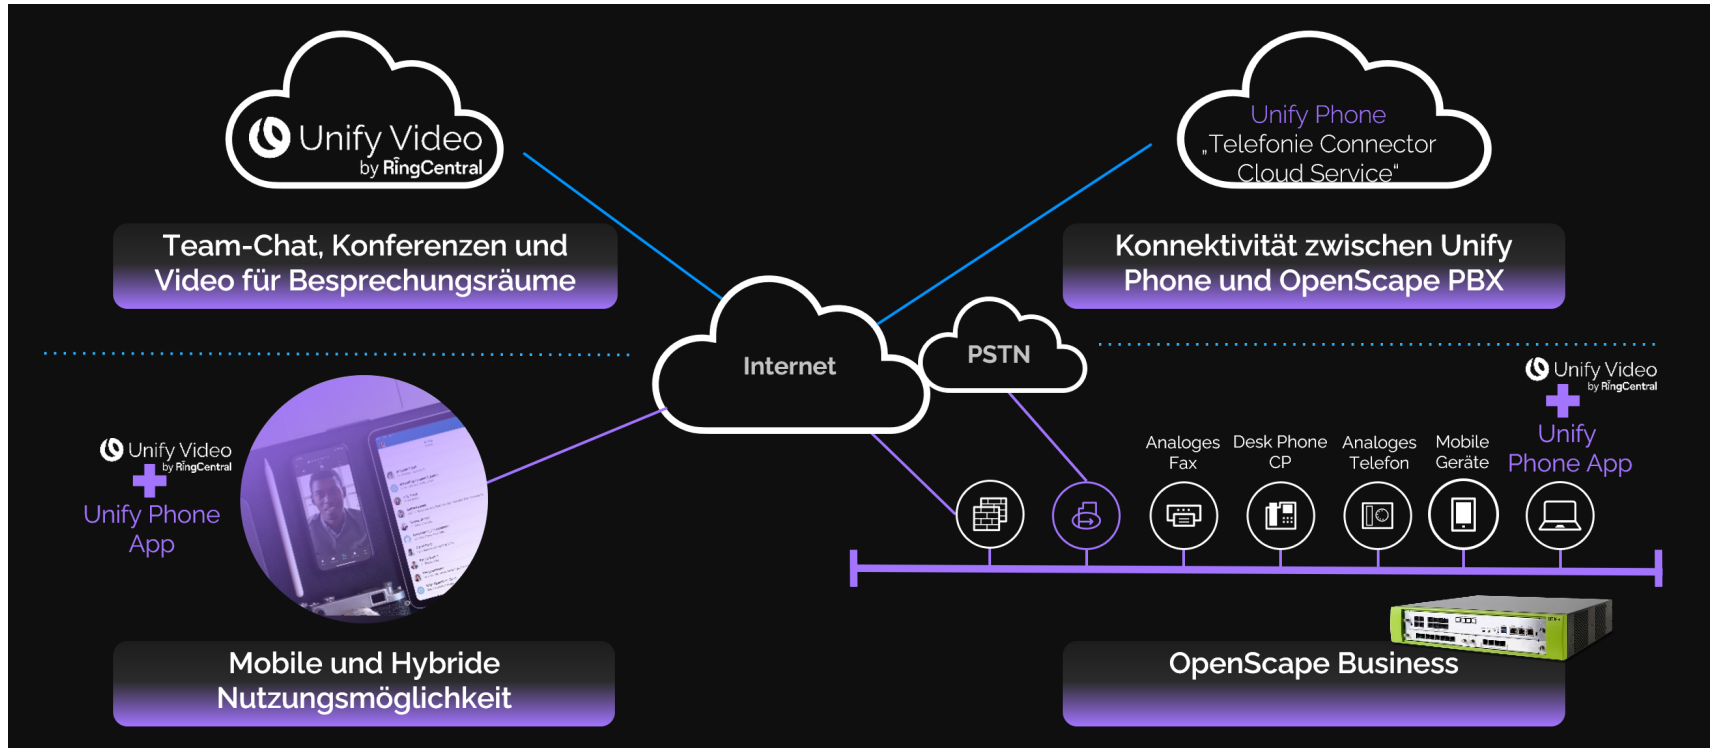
Unify Video
by RingCentral

Unify Phone
„Telefonie Connector
Cloud Service“

Team-Chat, Konferenzen und Video für Besprechungsräume

Konnektivität zwischen Unify Phone und OpenScape PBX

Internet

PSTN

Unify Video
by RingCentral
+
Unify Phone App

Unify Video
by RingCentral
+
Unify Phone App

Analoges Fax

Desk Phone CP

Analoges Telefon

Mobile Geräte

Mobile und Hybride Nutzungsmöglichkeit

OpenScape Business